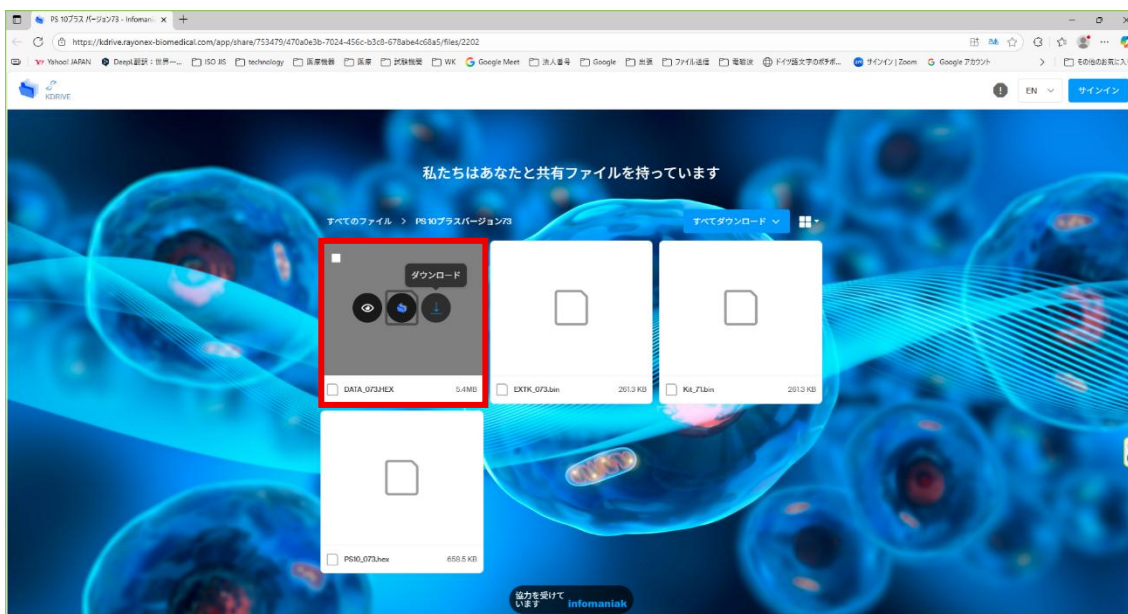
PS 10プラス バージョン73 - Infomaniak ×

https://kdrive.rayonex-biomedical.com/app/share/753479/470a0e3b-7024-456c-b3c8-678abe4c68a5/files/2202

Yahoo! JAPAN DeepL翻訳：世界一... ISO JIS technology 医療機器 医療 試験機器 WK Google Meet 法人番号 Google 出張 ファイル送信 電動式 ドイツ語文字のボタボ... サインイン | Zoom Google アカウント その他のお気に入り

KDRIVE

EN サインイン

私たちはあなたと共有ファイルを持っています

すべてのファイル > PS 10プラスバージョン73

すべてダウンロード

ダウンロード

DATA_073.HEX 5.4 MB

EXTK_073.bin 261.3 KB

Kit_71.bin 261.3 KB

PS10_073.hex 658.5 KB

協力を受けています infomaniak